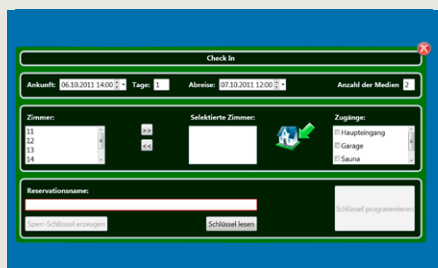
Check In

Ankunft: 06.10.2011 14:00 Tage: 1 Abreise: 07.10.2011 12:00 Anzahl der Medien 2

Zimmer:
11
12
13
14

>>
<<

Selektierte Zimmer:

Zugänge:
Haupteingang
Garage
Sauna

Reservationsname:

Sperr-Schlüssel erzeugen

Schlüssel lesen

Schlüssel programmieren